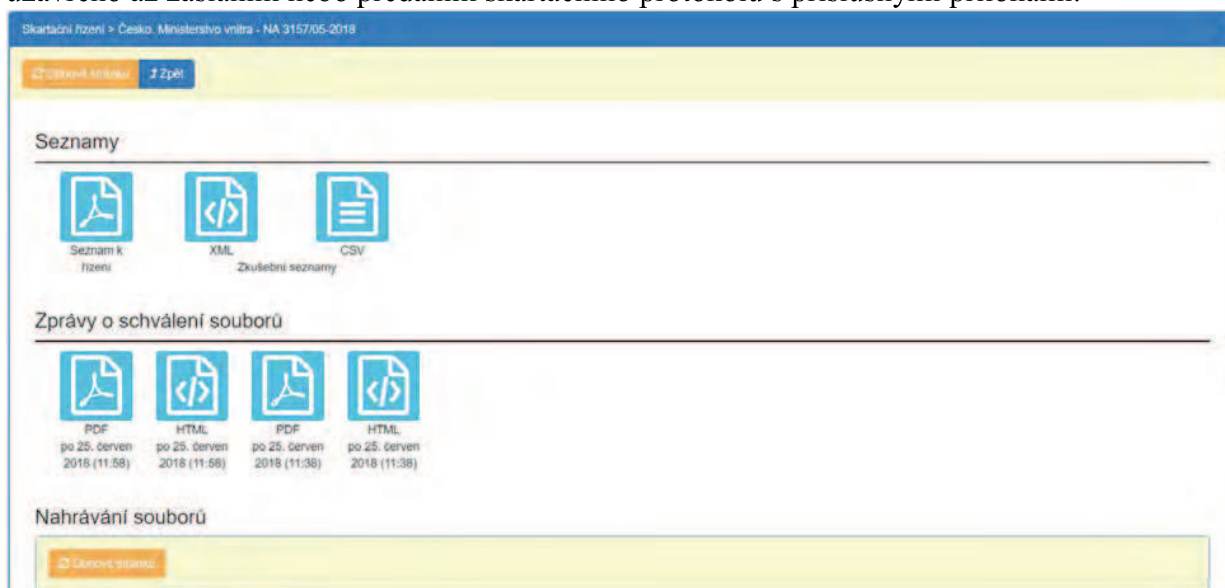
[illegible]

Skartační řízení > Česko. Ministerstvo vnitra - NA 3157/05-2018

Obnovit stránku
Zpět

Seznamy

Seznam k řízení

XML

CSV

Zkušební seznamy

Zprávy o schválení souborů

PDF po 25. červen 2018 (11:58)

HTML po 25. červen 2018 (11:58)

PDF po 25. červen 2018 (11:38)

HTML po 25. červen 2018 (11:38)

Nahrávání souborů

Obnovit stránku